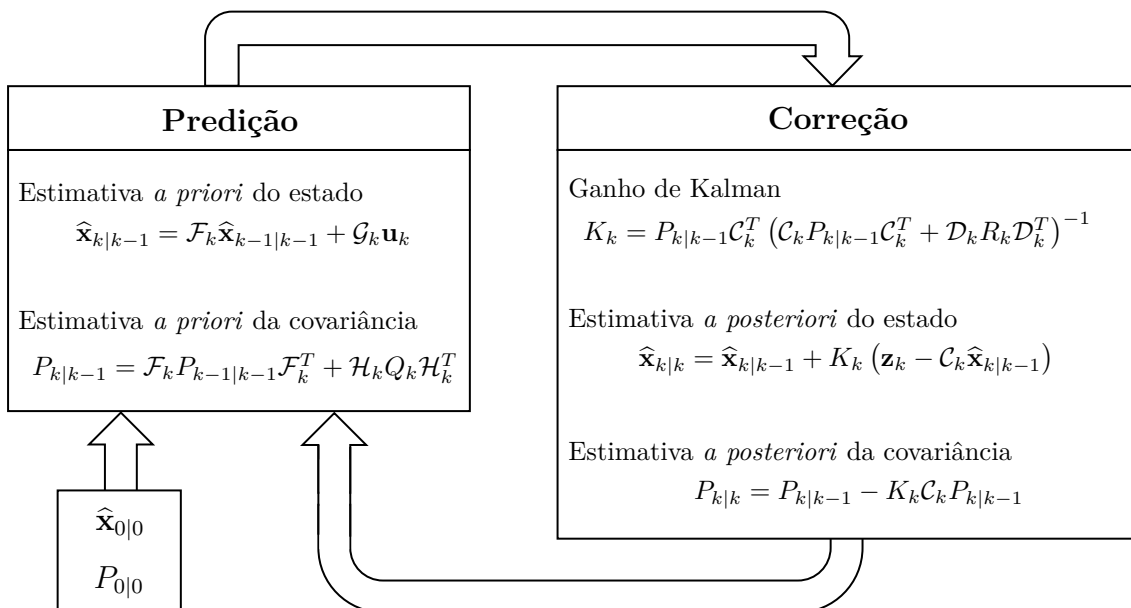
**Predição**

Estimativa *a priori* do estado
$\widehat{\mathbf{x}}_{k|k-1} = \mathcal{F}_k \widehat{\mathbf{x}}_{k-1|k-1} + \mathcal{G}_k \mathbf{u}_k$

Estimativa *a priori* da covariância
$P_{k|k-1} = \mathcal{F}_k P_{k-1|k-1} \mathcal{F}_k^T + \mathcal{H}_k Q_k \mathcal{H}_k^T$

**Correção**

Ganho de Kalman
$K_k = P_{k|k-1} \mathcal{C}_k^T \left( \mathcal{C}_k P_{k|k-1} \mathcal{C}_k^T + \mathcal{D}_k R_k \mathcal{D}_k^T \right)^{-1}$

Estimativa *a posteriori* do estado
$\widehat{\mathbf{x}}_{k|k} = \widehat{\mathbf{x}}_{k|k-1} + K_k \left( \mathbf{z}_k - \mathcal{C}_k \widehat{\mathbf{x}}_{k|k-1} \right)$

Estimativa *a posteriori* da covariância
$P_{k|k} = P_{k|k-1} - K_k \mathcal{C}_k P_{k|k-1}$

$\widehat{\mathbf{x}}_{0|0}$
$P_{0|0}$